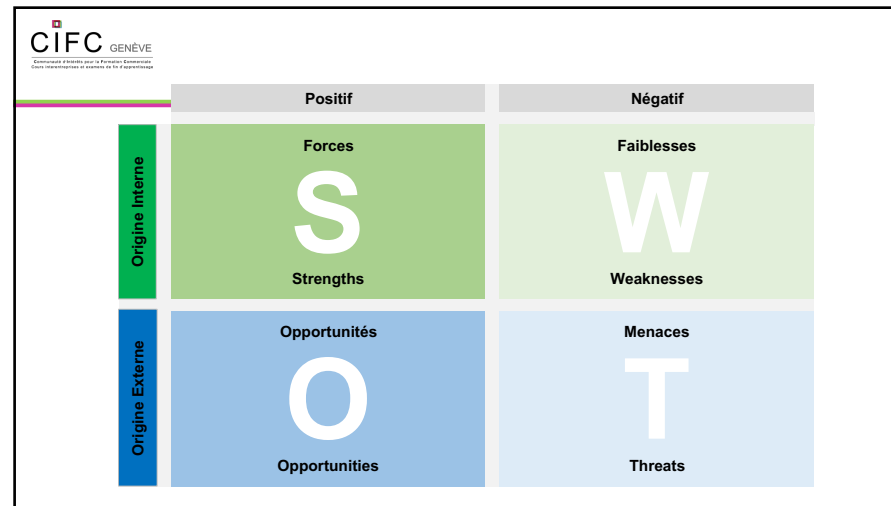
CIFC GENÈVE
Communauté d'intérêts pour la Formation Commerciale
Cours interentreprises et examens de fin d'apprentissage

| | Positif | Négatif |
|---|---|---|
| Origine Interne | Forces S Strengths | Faiblesses W Weaknesses |
| Origine Externe | Opportunités O Opportunities | Menaces T Threats |